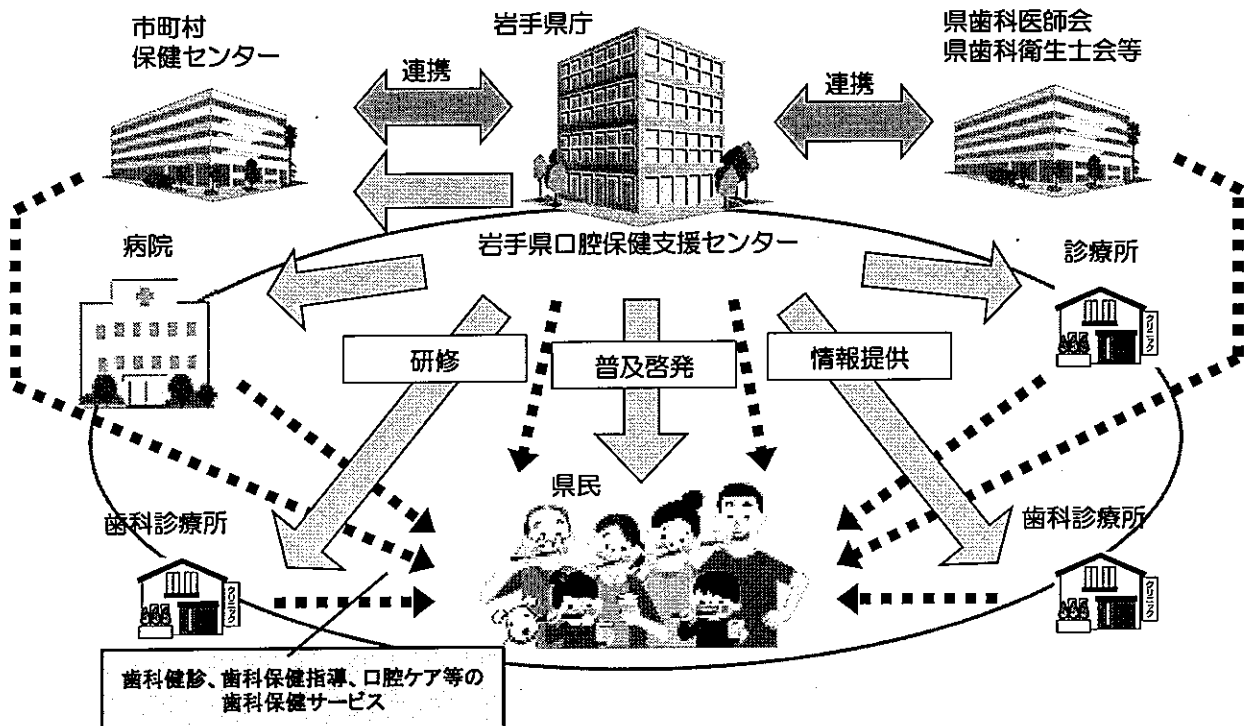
市町村
保健センター

岩手県庁

県歯科医師会
県歯科衛生士会等

連携

連携

岩手県口腔保健支援センター

病院

診療所

クリニック

研修

普及啓発

情報提供

県民

歯科診療所

歯科診療所

クリニック

クリニック

歯科健診、歯科保健指導、口腔ケア等の
歯科保健サービス